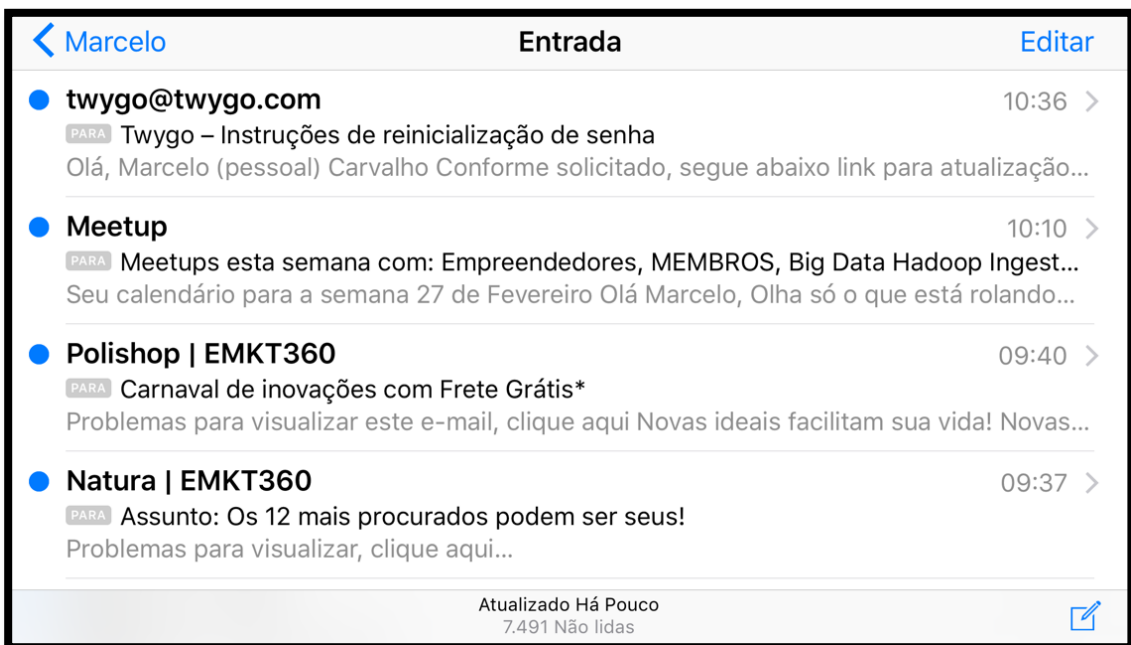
< Marcelo
Entrada
Editar

twygo@twygo.com
10:36 >
PARA Twygo – Instruções de reinicialização de senha
Olá, Marcelo (pessoal) Carvalho Conforme solicitado, segue abaixo link para atualização...

Meetup
10:10 >
PARA Meetups esta semana com: Empreendedores, MEMBROS, Big Data Hadoop Ingest...
Seu calendário para a semana 27 de Fevereiro Olá Marcelo, Olha só o que está rolando...

Polishop | EMKT360
09:40 >
PARA Carnaval de inovações com Frete Grátis*
Problemas para visualizar este e-mail, clique aqui Novas ideais facilitam sua vida! Novas...

Natura | EMKT360
09:37 >
PARA Assunto: Os 12 mais procurados podem ser seus!
Problemas para visualizar, clique aqui...

Atualizado Há Pouco
7.491 Não lidas